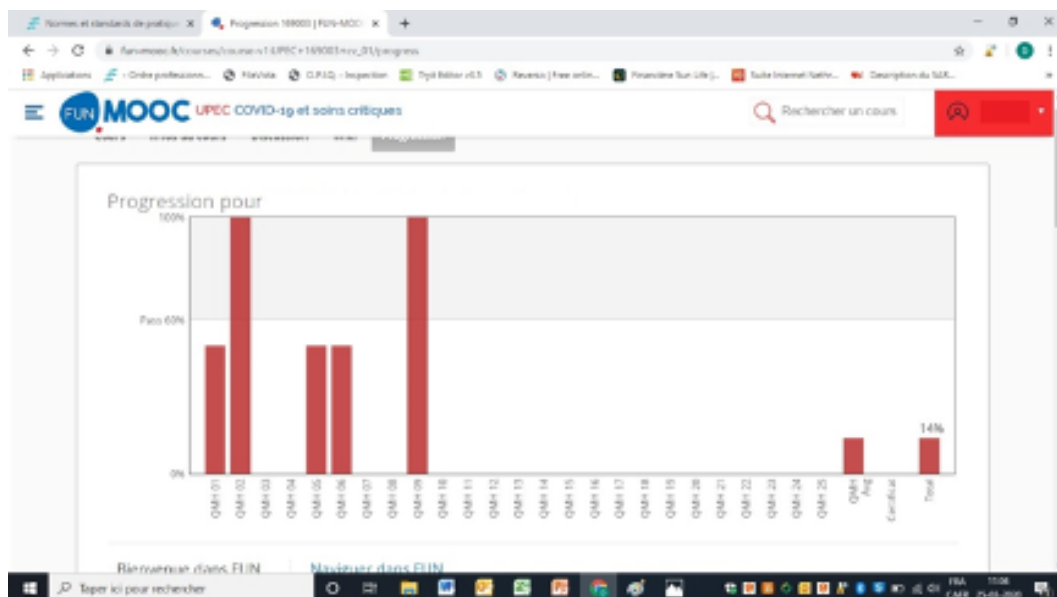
Normes et standards de pratique | Progression 169003 | FUN-MOOC

fun-mooc.fr/courses/course-v1:UPEC+169003+session01/progress

Applications | Ordre professionn... | FlexVista | O.P.I.Q. - Inspection | Typit Editor | Reverso | Financière Sun Life | Suite Internet Natio... | Description du MK...

FUN MOOC UPEC COVID-19 et soins critiques

Rechercher un cours

Cours | Infos du cours | Discussion | Wiki | Progression

Progression pour

100%

Pass 60%

0%

14%

QMH 01 | QMH 02 | QMH 03 | QMH 04 | QMH 05 | QMH 06 | QMH 07 | QMH 08 | QMH 09 | QMH 10 | QMH 11 | QMH 12 | QMH 13 | QMH 14 | QMH 15 | QMH 16 | QMH 17 | QMH 18 | QMH 19 | QMH 20 | QMH 21 | QMH 22 | QMH 23 | QMH 24 | QMH 25 | QMH Avg | Certificat | Total

Bienvenue dans FUN | Naviguer dans FUN

Taper ici pour rechercher

FRA CAMR 11:06